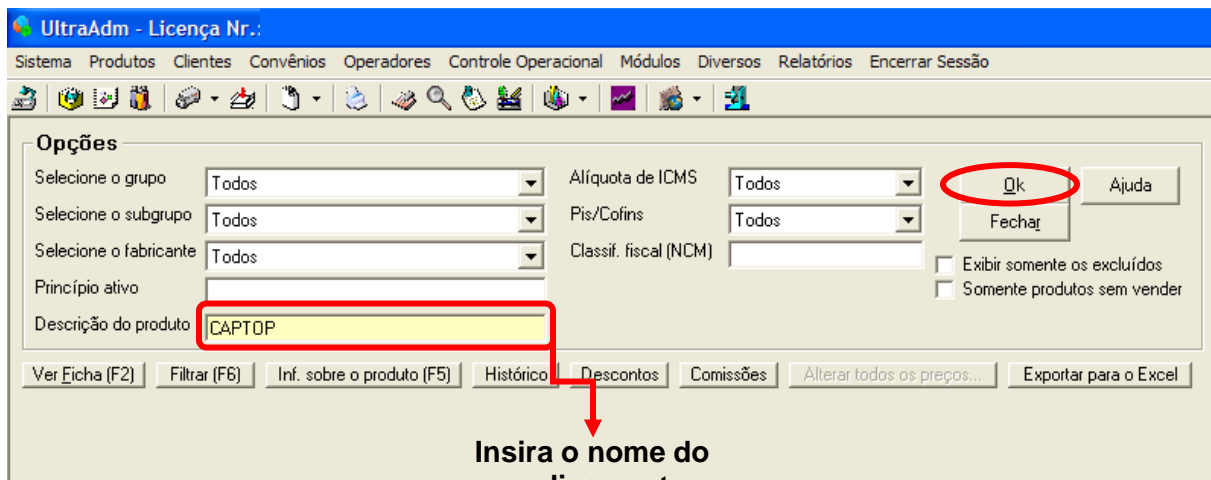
UltraAdm - Licença Nr.:

Sistema Produtos Clientes Convênios Operadores Controle Operacional Módulos Diversos Relatórios Encerrar Sessão

Opções

Selecione o grupo | Todos
Selecione o subgrupo | Todos
Selecione o fabricante | Todos
Princípio ativo
Descrição do produto | CAPTOP

Alíquota de ICMS | Todos
Pis/Cofins | Todos
Classif. fiscal (NCM)

Ok
Ajuda
Fechar

Exibir somente os excluídos
Somente produtos sem vender

Ver Ficha (F2) | Filtrar (F6) | Inf. sobre o produto (F5) | Histórico | Descontos | Comissões | Alterar todos os preços... | Exportar para o Excel

Insira o nome do
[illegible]